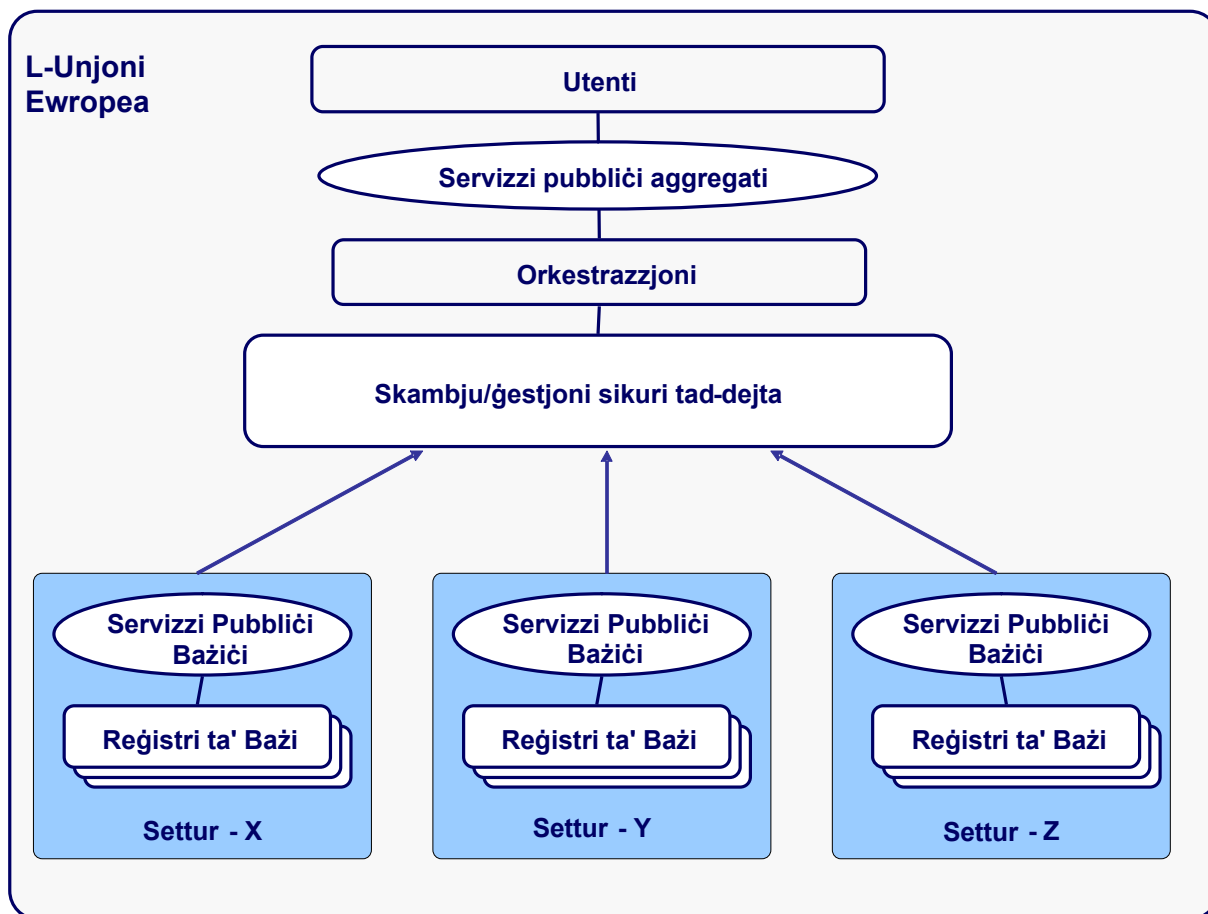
L-Unjoni Ewropea

Utenti

Servizzi pubbliċi aggregati

Orkestrazzjoni

Skambju/ġestjoni sikuri tad-dejta

Servizzi Pubbliċi Bażiċi

Reġistri ta' Bażi

Settur - X

Servizzi Pubbliċi Bażiċi

Reġistri ta' Bażi

Settur - Y

Servizzi Pubbliċi Bażiċi

Reġistri ta' Bażi

Settur - Z